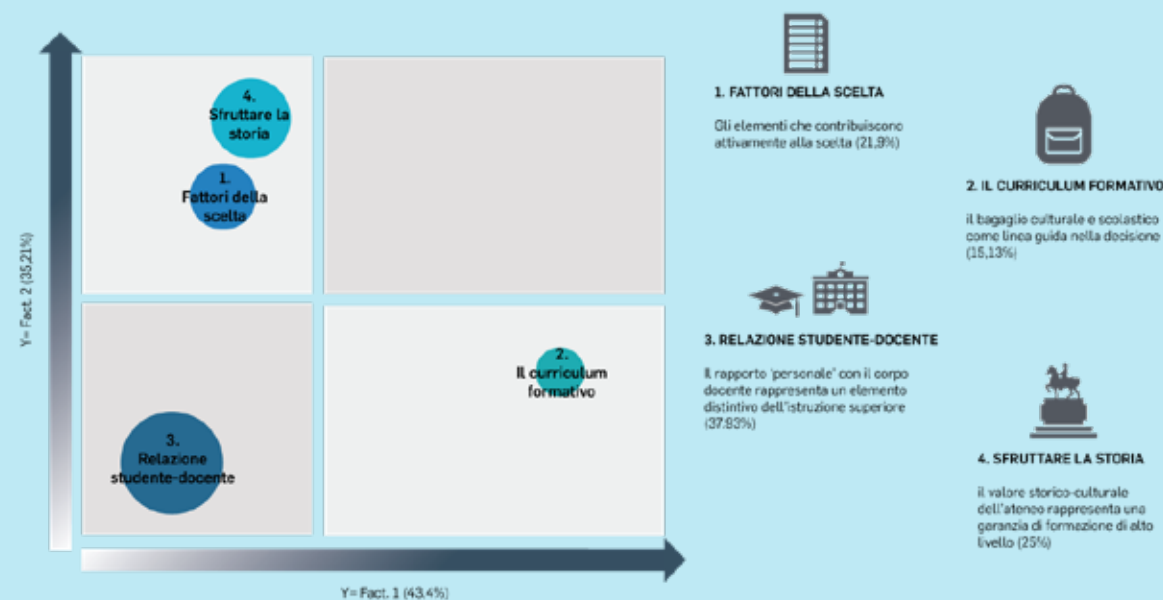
4. Sfruttare la storia

1. Fattori della scelta

2. Il curriculum formativo

3. Relazione studente-docente

Y= Fact. 2 (35,21%)

Y= Fact. 1 (43,4%)

1. FATTORI DELLA SCELTA

Gli elementi che contribuiscono attivamente alla scelta (21,9%)

2. IL CURRICULUM FORMATIVO

il bagaglio culturale e scolastico come linea guida nella decisione (15,13%)

3. RELAZIONE STUDENTE-DOCENTE

Il rapporto 'personale' con il corpo docente rappresenta un elemento distintivo dell'istruzione superiore (37,83%)

4. SFRUTTARE LA STORIA

il valore storico-culturale dell'ateneo rappresenta una garanzia di formazione di alto livello (25%)